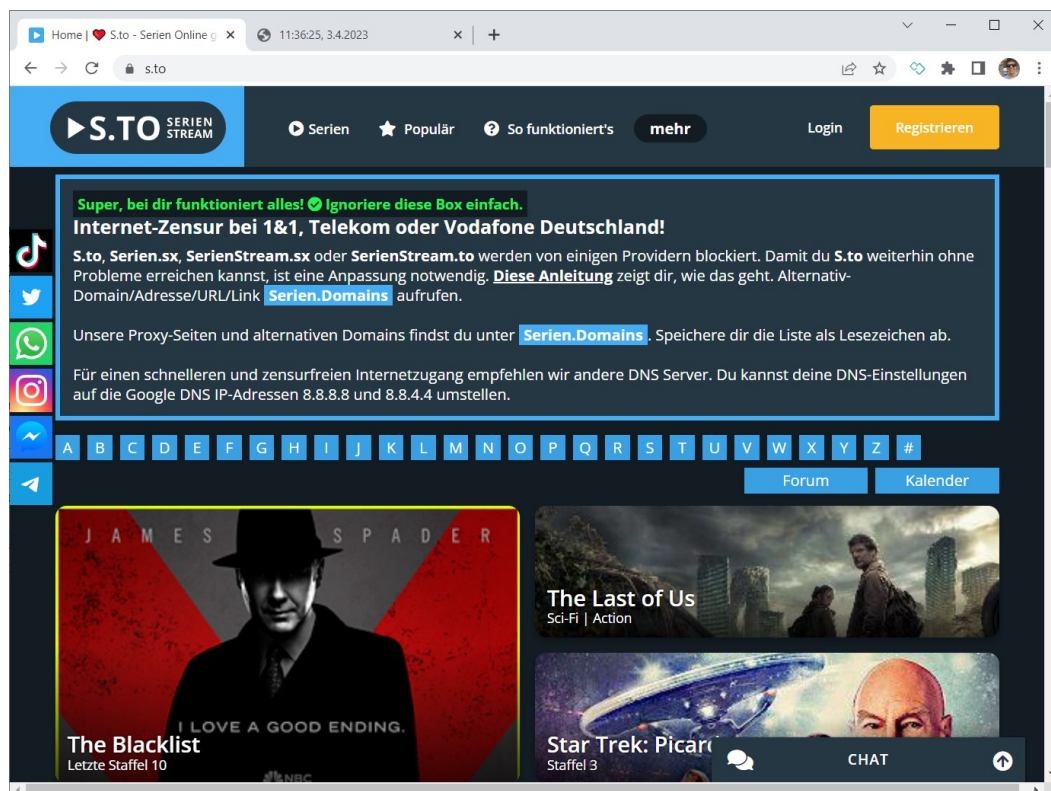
Home | ❤ S.to - Serien Online g ×
11:36:25, 3.4.2023 ×
+

s.to

S.TO SERIEN STREAM

Serien
Populär
So funktioniert's
mehr
Login
Registrieren

Super, bei dir funktioniert alles! Ignoriere diese Box einfach.

Internet-Zensur bei 1&1, Telekom oder Vodafone Deutschland!

S.to, Serien.sx, SerienStream.sx oder SerienStream.to werden von einigen Providern blockiert. Damit du S.to weiterhin ohne Probleme erreichen kannst, ist eine Anpassung notwendig. Diese Anleitung zeigt dir, wie das geht. Alternativ-Domain/Adresse/URL/Link Serien.Domains aufrufen.

Unsere Proxy-Seiten und alternativen Domains findst du unter Serien.Domains. Speichere dir die Liste als Lesezeichen ab.

Für einen schnelleren und zensurfreien Internetzugang empfehlen wir andere DNS Server. Du kannst deine DNS-Einstellungen auf die Google DNS IP-Adressen 8.8.8.8 und 8.8.4.4 umstellen.

A B C D E F G H I J K L M N O P Q R S T U V W X Y Z #

Forum
Kalender

JAMES SPADER
I LOVE A GOOD ENDING.
The Blacklist
Letzte Staffel 10
NBC

The Last of Us
Sci-Fi | Action

Star Trek: Picard
Staffel 3

CHAT